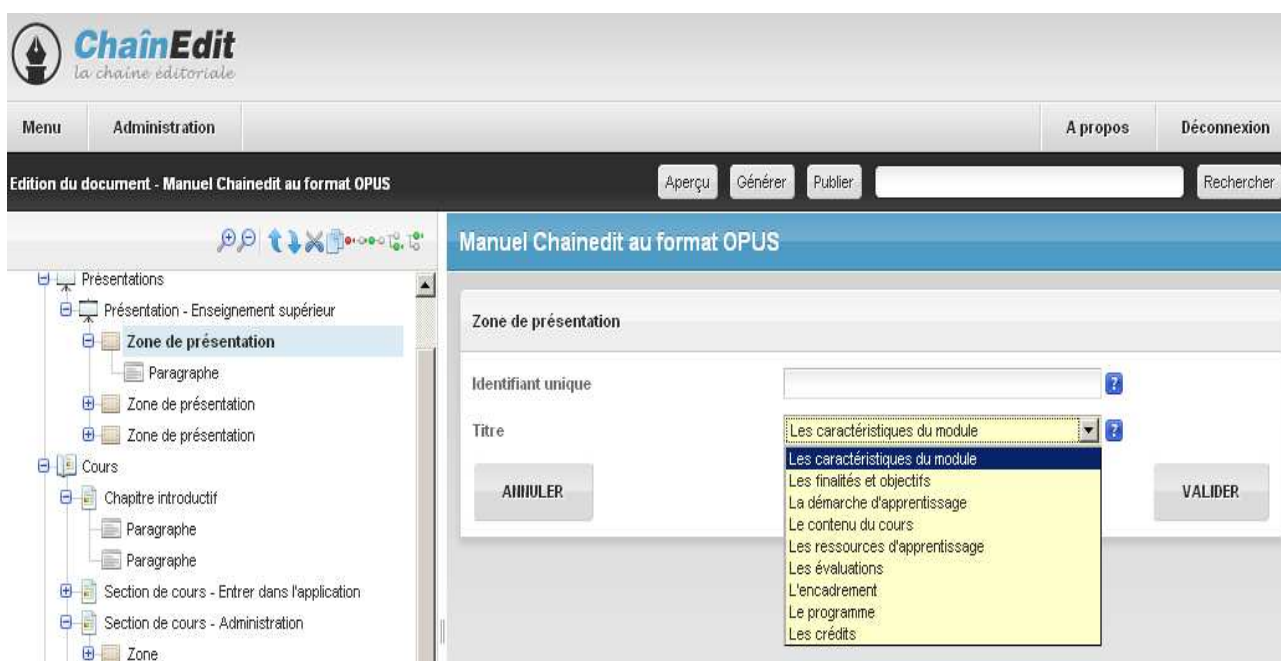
ChaînEdit
la chaine éditoriale

Menu
Administration
A propos
Déconnexion

Edition du document - Manuel Chainedit au format OPUS
Aperçu
Générer
Publier
Rechercher

Présentations
Présentation - Enseignement supérieur
Zone de présentation
Paragraphe
Zone de présentation
Zone de présentation
Cours
Chapitre introductif
Paragraphe
Paragraphe
Section de cours - Entrer dans l'application
Section de cours - Administration
Zone

Manuel Chainedit au format OPUS

Zone de présentation

Identifiant unique
Titre
Les caractéristiques du module
Les caractéristiques du module
Les finalités et objectifs
La démarche d'apprentissage
Le contenu du cours
Les ressources d'apprentissage
Les évaluations
L'encadrement
Le programme
Les crédits

ANNULER
VALIDER